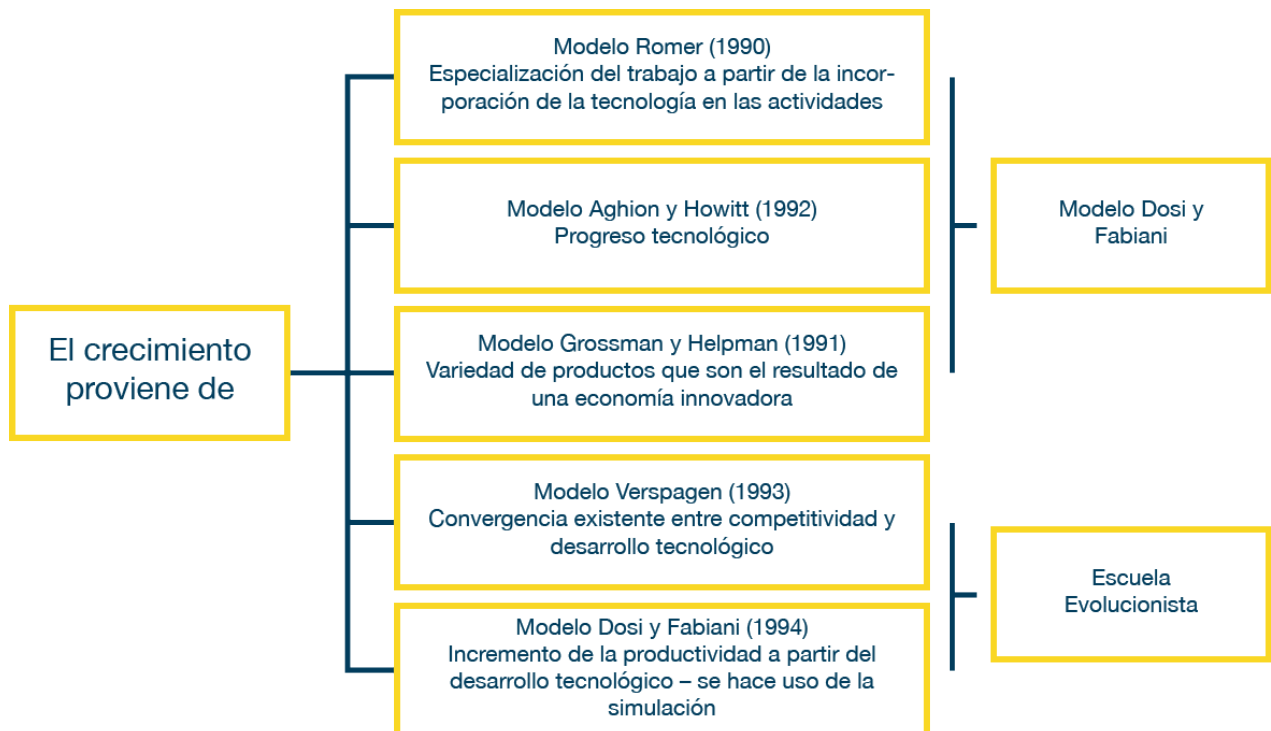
El crecimiento proviene de

Modelo Romer (1990)
Especialización del trabajo a partir de la incorporación de la tecnología en las actividades

Modelo Aghion y Howitt (1992)
Progreso tecnológico

Modelo Grossman y Helpman (1991)
Variedad de productos que son el resultado de una economía innovadora

Modelo Verspagen (1993)
Convergencia existente entre competitividad y desarrollo tecnológico

Modelo Dosi y Fabiani (1994)
Incremento de la productividad a partir del desarrollo tecnológico – se hace uso de la simulación

Modelo Dosi y Fabiani

Escuela Evolucionista